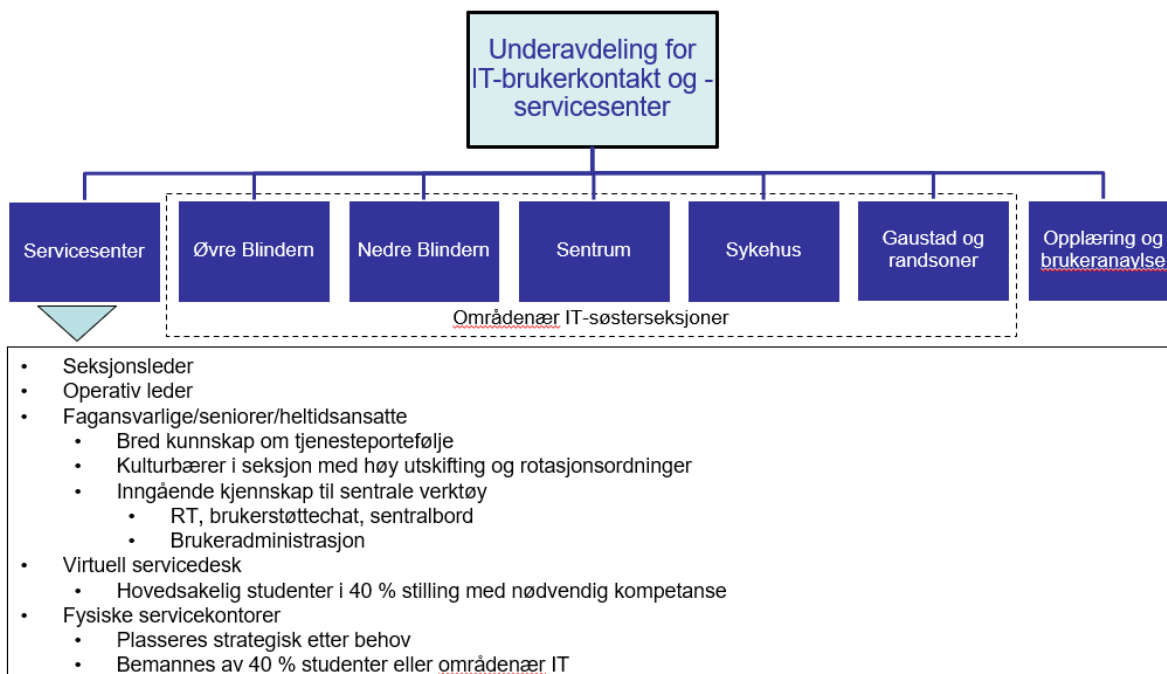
Underavdeling for IT-brukerkontakt og -servicesenter

Servicesenter

Øvre Blindern

Nedre Blindern

Sentrum

Sykehus

Gaustad og randsoner

Opplæring og brukeranaylse

Områdenær IT-søsterseksjoner

- Seksjonsleder
- Operativ leder
- Fagansvarlige/seniorer/heltidsansatte
  - Bred kunnskap om tjenesteportefølje
  - Kulturbærer i seksjon med høy utskifting og rotasjonsordninger
  - Inngående kjennskap til sentrale verktøy
    - RT, brukerstøttechat, sentralbord
    - Brukeradministrasjon
- Virtuell servicedesk
  - Hovedsakelig studenter i 40 % stilling med nødvendig kompetanse
- Fysiske servicekontorer
  - Plasseres strategisk etter behov
  - Bemannes av 40 % studenter eller områdenær IT